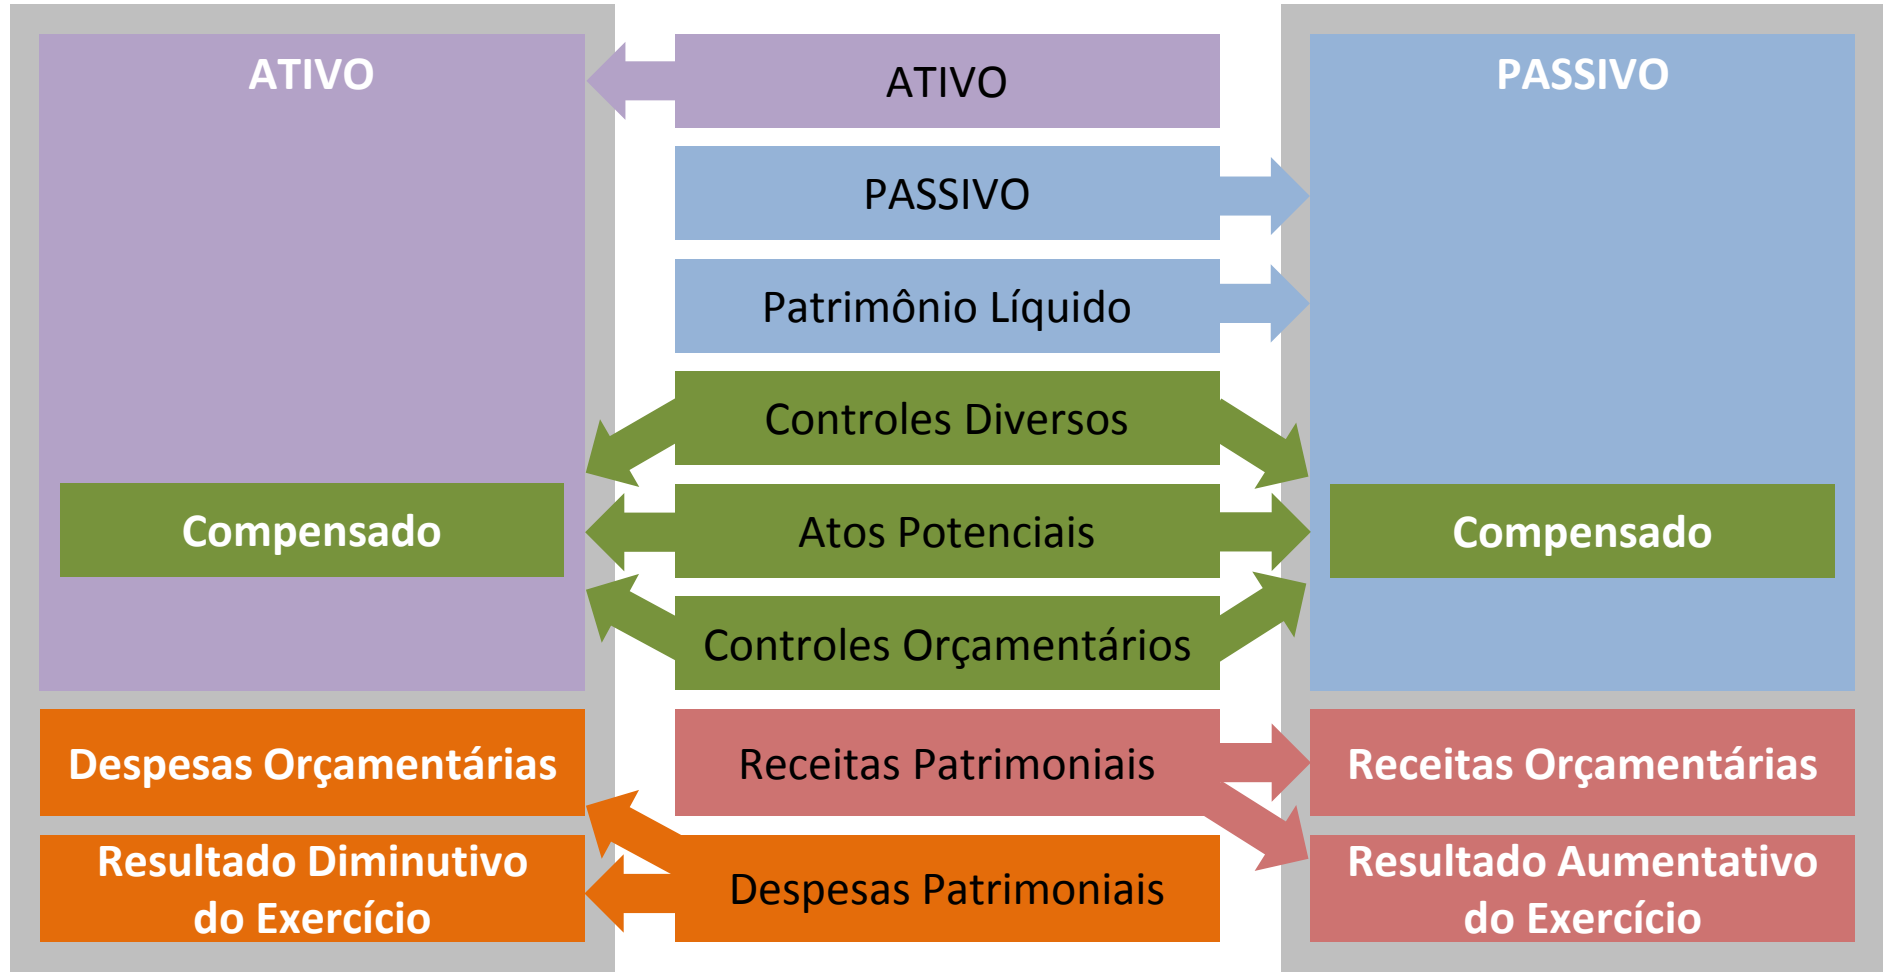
ATIVO

Compensado

Despesas Orçamentárias

Resultado Diminutivo do Exercício

ATIVO

PASSIVO

Patrimônio Líquido

Controles Diversos

Atos Potenciais

Controles Orçamentários

Receitas Patrimoniais

Despesas Patrimoniais

PASSIVO

Compensado

Receitas Orçamentárias

Resultado Aumentativo do Exercício